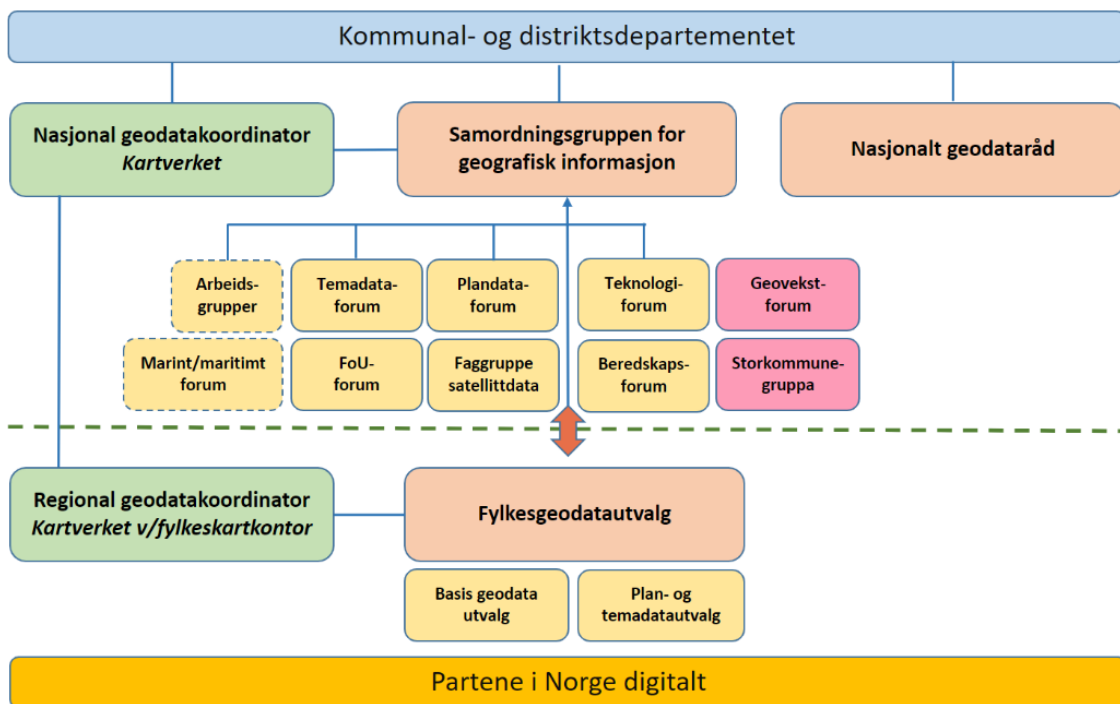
Kommunal- og distriktsdepartementet

Nasjonal geodatakoordinator
*Kartverket*

Samordningsgruppen for geografisk informasjon

Nasjonalt geodataråd

Arbeidsgrupper

Temadataforum

Plandataforum

Teknologiforum

Geovekstforum

Marint/maritimt forum

FoU-forum

Faggruppe satellittdata

Beredskapsforum

Storkommunegruppa

Regional geodatakoordinator
*Kartverket v/fylkeskartkontor*

Fylkesgeodatautvalg

Basis geodata utvalg

Plan- og temadatautvalg

Partene i Norge digitalt